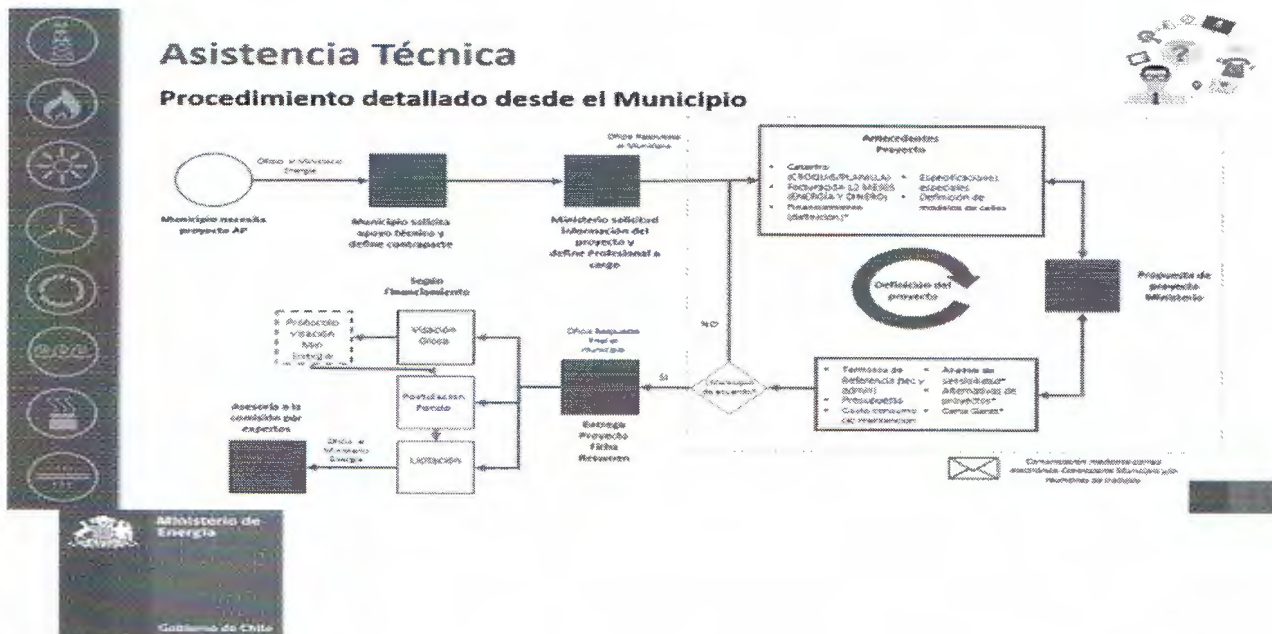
Asistencia Técnica

Procedimiento detallado desde el Municipio

Oficio al Ministerio Energía

Municipio necesita proyecto AP

Municipio solicita apoyo técnico y define contraparte

Oficio Respuesta al Municipio

Ministerio solicita información del proyecto y define Profesional a cargo

Antecedentes Proyecto

Catastro (CROQUIS/PLANILLA)
Facturas 12 MESES (ENERGÍA Y DINERO)
Financiamiento (definición)*
Especificaciones especiales
Definición de modelo de calles

Definición del proyecto

Propuesta de proyecto Ministerio

Según financiamiento

Protocolo Visación No Integral

Visación Glosa

Postulación Fondo

Licitación

Asesoría a la comisión por expertos

Oficio al Ministerio Energía

Oficio Respuesta final al Municipio

Entrega Proyecto Ficha Resumen

NO

SI

¿Municipio de acuerdo?

Términos de Referencia (TDR y BBTT)
Presupuesto
Costo consumo de mantención
Análisis de sensibilidad*
Alternativas de proyectos*
Carta Gantt*

Comunicación mediante correo electrónico Contraparte Municipal y/o reuniones de trabajo

Ministerio de Energía

Gobierno de Chile